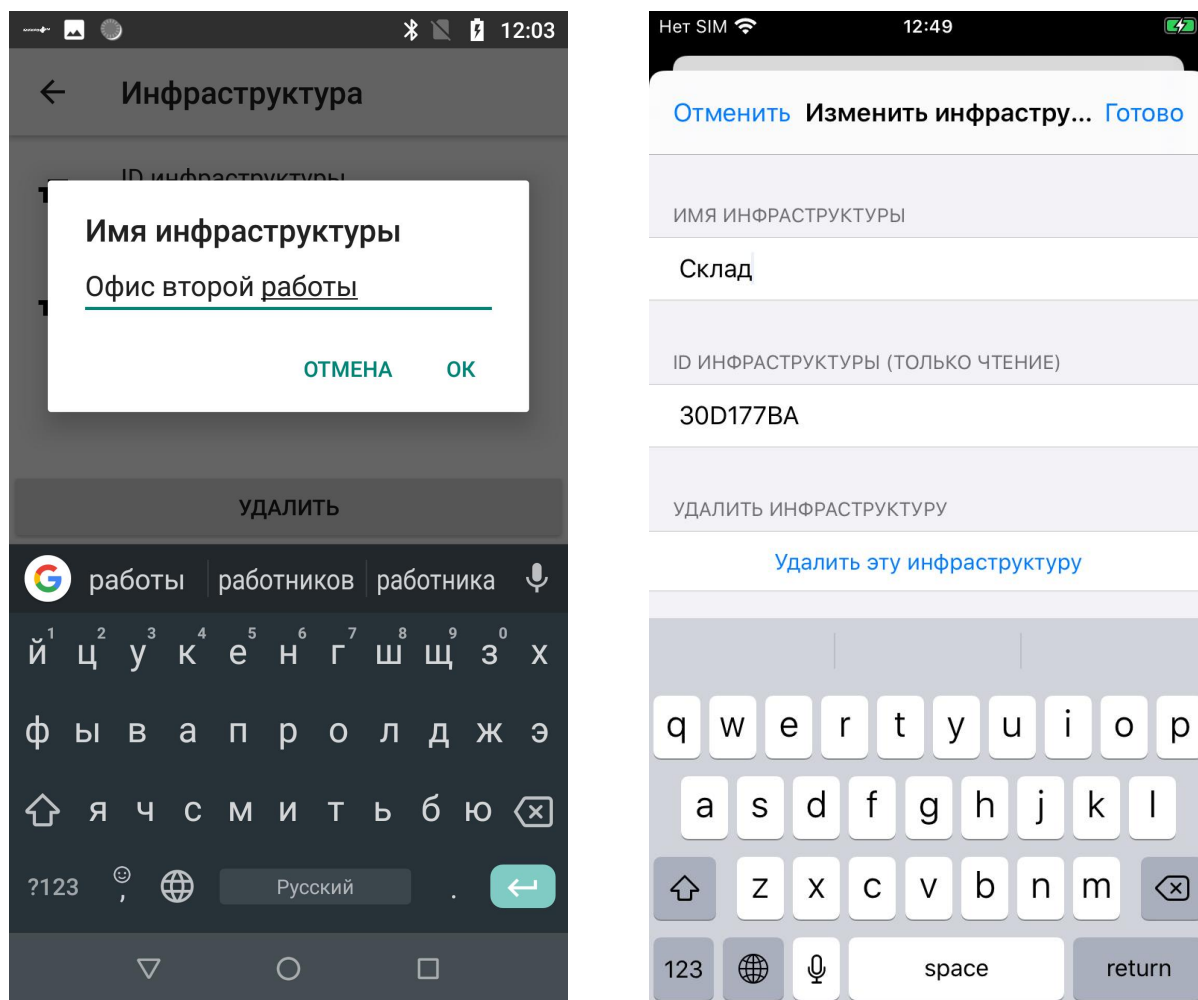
12:03

Инфраструктура

ID инфраструктуры

Имя инфраструктуры

Офис второй работы

ОТМЕНА OK

УДАЛИТЬ

работы | работников | работника

й ц у к е н г ш щ з х
1 2 3 4 5 6 7 8 9 0

ф ы в а п р о л д ж э

я ч с м и т ь б ю

?123 , Русский .

Нет SIM 12:49

Отменить Изменить инфрастру... Готово

ИМЯ ИНФРАСТРУКТУРЫ

Склад

ID ИНФРАСТРУКТУРЫ (ТОЛЬКО ЧТЕНИЕ)

30D177BA

УДАЛИТЬ ИНФРАСТРУКТУРУ

Удалить эту инфраструктуру

q w e r t y u i o p

a s d f g h j k l

z x c v b n m

123 space return